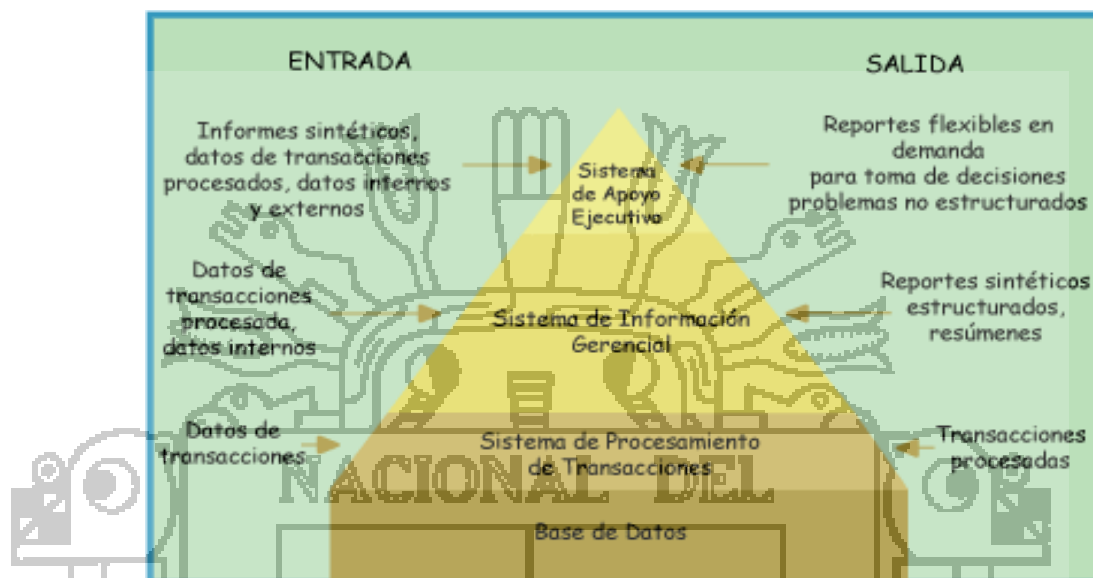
ENTRADA

SALIDA

Informes sintéticos, datos de transacciones procesados, datos internos y externos

Sistema de Apoyo Ejecutivo

Reportes flexibles en demanda para toma de decisiones problemas no estructurados

Datos de transacciones procesada, datos internos

Sistema de Información Gerencial

Reportes sintéticos estructurados, resúmenes

Datos de transacciones

Sistema de Procesamiento de Transacciones

Transacciones procesadas

Base de Datos

NACIONAL DEL